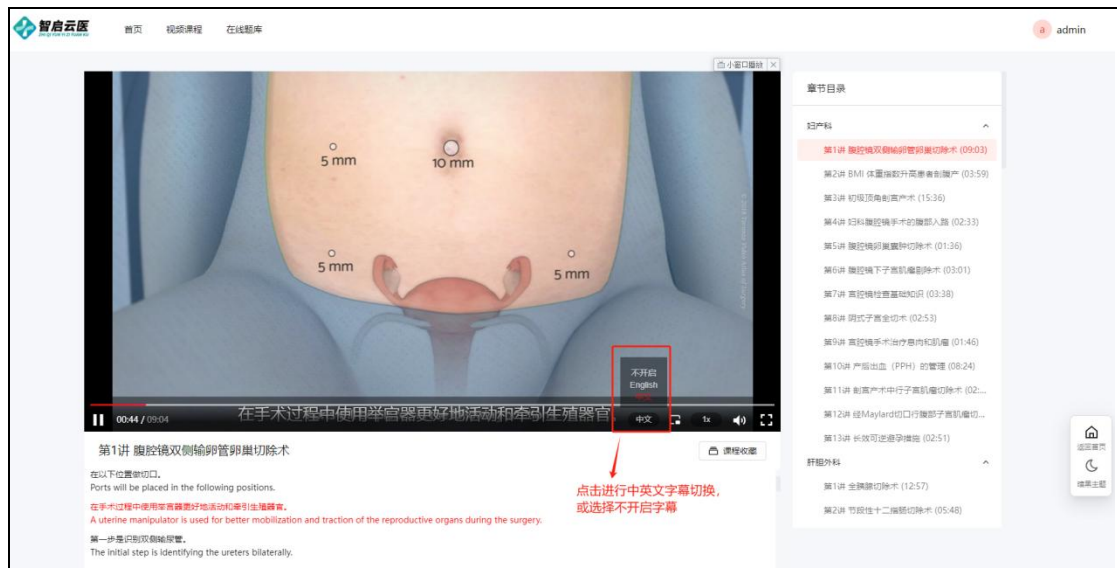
智启云医

首页 视频课程 在线题库

a admin

小窗口播放

5 mm
10 mm
5 mm
5 mm

不开启
English
中文

00:44 / 09:04

在手术过程中使用举宫器更好地活动和牵引生殖器官

1x

第1讲 腹腔镜双侧输卵管卵巢切除术

课程收藏

在以下位置做切口。
Ports will be placed in the following positions.

在手术过程中使用举宫器更好地活动和牵引生殖器官。
A uterine manipulator is used for better mobilization and traction of the reproductive organs during the surgery.

第一步是识别双侧输尿管。
The initial step is identifying the ureters bilaterally.

点击进行中英文字幕切换，或选择不开启字幕

章节目录

妇产科
第1讲 腹腔镜双侧输卵管卵巢切除术 (09:03)
第2讲 BMI 体重指数升高患者剖腹产 (03:59)
第3讲 初级顶角剖宫产术 (15:36)
第4讲 妇科腹腔镜手术的腹部入路 (02:33)
第5讲 腹腔镜卵巢囊肿切除术 (01:36)
第6讲 腹腔镜下子宫肌瘤剔除术 (03:01)
第7讲 宫腔镜检查基础知识 (03:38)
第8讲 阴式子宫全切术 (02:53)
第9讲 宫腔镜手术治疗息肉和肌瘤 (01:46)
第10讲 产后出血（PPH）的管理 (08:24)
第11讲 剖宫产术中行子宫肌瘤切除术 (02:...
第12讲 经Maylard切口行腹部子宫肌瘤切...
第13讲 长效可逆避孕措施 (02:51)
肝胆外科
第1讲 全胰腺切除术 (12:57)
第2讲 节段性十二指肠切除术 (05:48)

返回首页
编辑主题